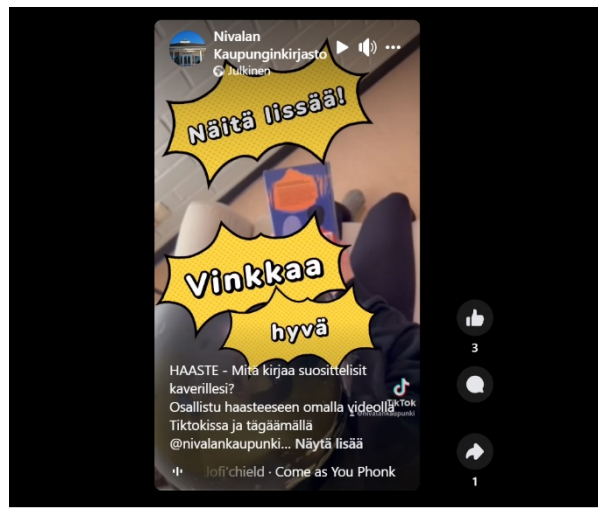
Nivalan Kaupunginkirjasto
Julkinen

Näitä lissää!

Vinkkaa

hyvä

HAASTE - Mitä kirjaa suosittelisit kaverillesi?
Osallistu haasteeseen omalla videolla Tiktokissa ja tägäämällä @nivalankaupunki... Näytä lisää

TikTok
@nivalankaupunki

Jofi'chield · Come as You Phonk

3

1